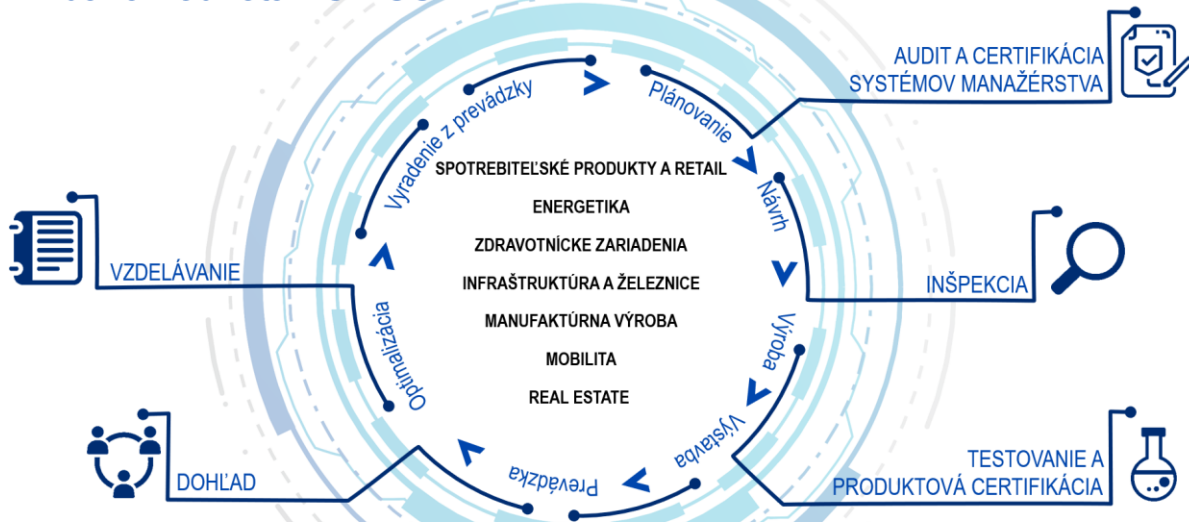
Plánovanie

Návrh

Výroba

Výstavba

Prevádzka

Optimalizácia

Vyradenie z prevádzky

SPOTREBITEĽSKÉ PRODUKTY A RETAIL

ENERGETIKA

ZDRAVOTNÍCKE ZARIADENIA

INFRAŠTRUKTÚRA A ŽELEZNICE

MANUFAKTÚRNA VÝROBA

MOBILITA

REAL ESTATE

AUDIT A CERTIFIKÁCIA SYSTÉMOV MANAŽÉRSTVA

INŠPEKCIA

TESTOVANIE A PRODUKTOVÁ CERTIFIKÁCIA

VZDELÁVANIE

DOHĽAD